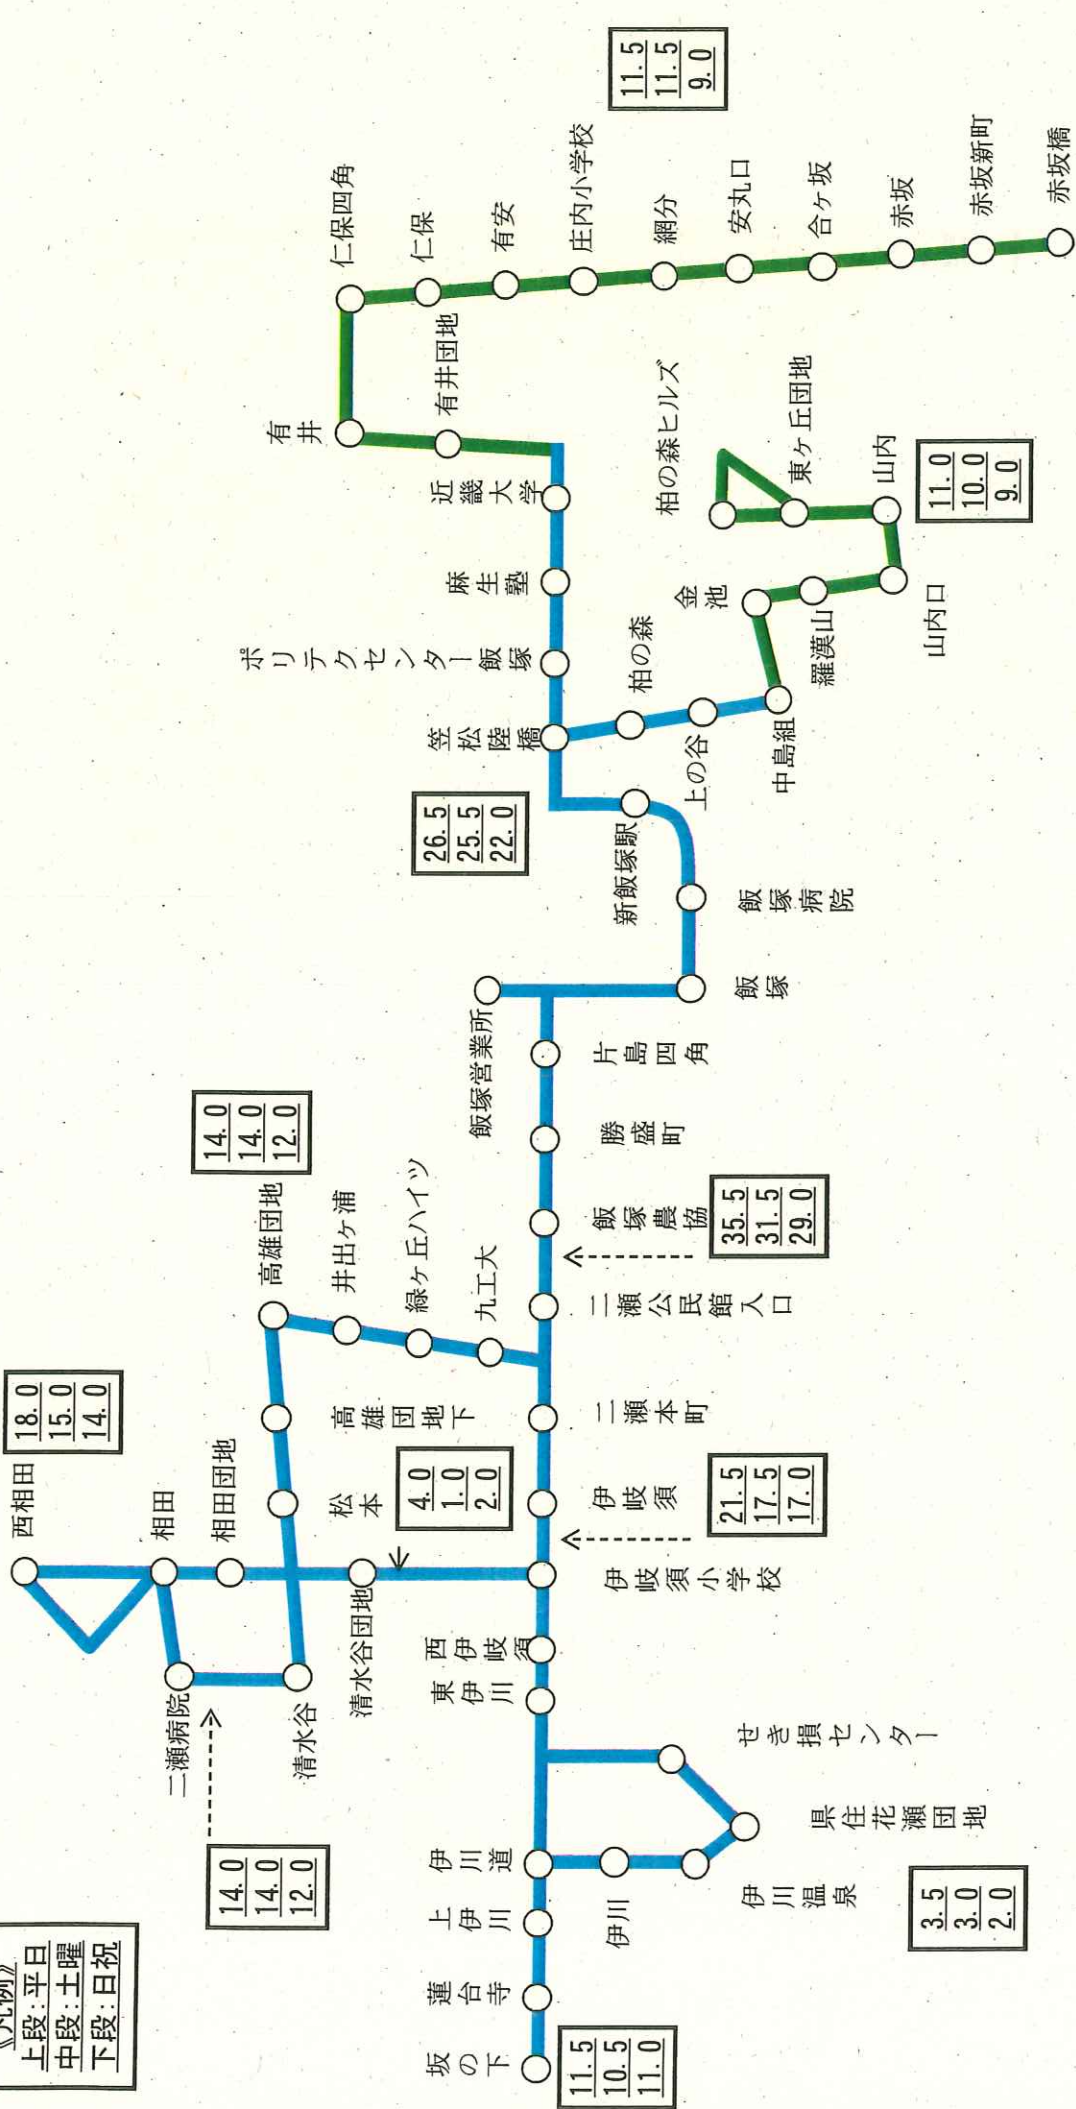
《凡例》
上段：平日
中段：土曜
下段：日祝

| 11.5 |
| 10.5 |
| 11.0 |

坂の下
蓮台寺
上伊川
伊川道
伊川
伊川温泉
県住花瀬団地
せき損センター
東伊川
西伊岐須
清水谷団地
清水谷
二瀬病院
西相田
相田
相田団地
松本
高雄団地下
高雄団地
井出ヶ浦
緑ヶ丘ハイツ
九工大
伊岐須
伊岐須小学校
二瀬本町
二瀬公民館入口
飯塚農協
勝盛町
片島四角
飯塚営業所
飯塚
飯塚病院
新飯塚駅
上の谷
柏の森
中島組
羅漢山
金池
山内口
山内
東ヶ丘団地
柏の森ヒルズ
笠松陸橋
ポリテクセンター飯塚
麻生塾
近畿大学
有井団地
有井
仁保四角
仁保
有安
庄内小学校
網分
安丸口
合ヶ坂
赤坂
赤坂新町
赤坂橋

| 14.0 |
| 14.0 |
| 12.0 |

| 18.0 |
| 15.0 |
| 14.0 |

| 4.0 |
| 1.0 |
| 2.0 |

| 14.0 |
| 14.0 |
| 12.0 |

| 21.5 |
| 17.5 |
| 17.0 |

| 35.5 |
| 31.5 |
| 29.0 |

| 26.5 |
| 25.5 |
| 22.0 |

| 3.5 |
| 3.0 |
| 2.0 |

| 11.0 |
| 10.0 |
| 9.0 |

| 11.5 |
| 11.5 |
| 9.0 |